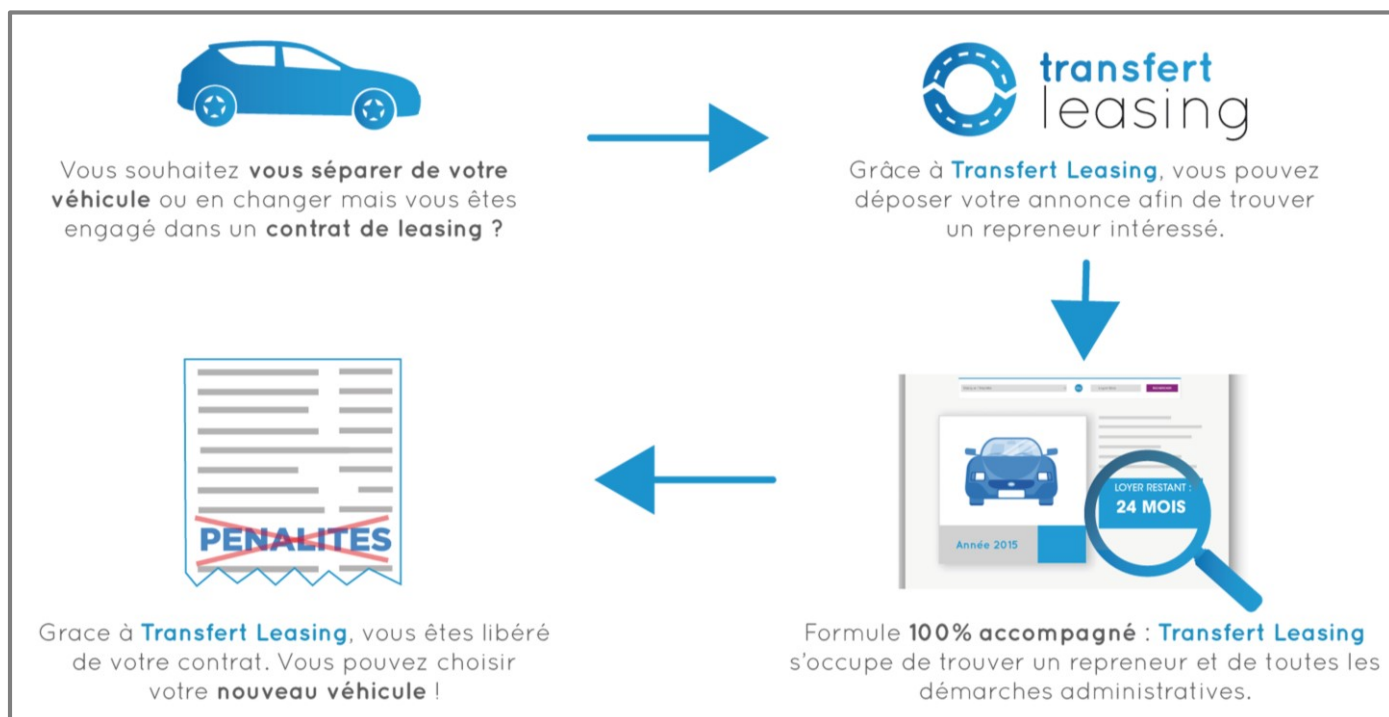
Vous souhaitez **vous séparer de votre véhicule** ou en changer mais vous êtes engagé dans un **contrat de leasing ?**

transfert leasing

Grâce à **Transfert Leasing**, vous pouvez déposer votre annonce afin de trouver un repreneur intéressé.

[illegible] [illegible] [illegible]

LOYER RESTANT :
24 MOIS

Année 2015

Formule **100% accompagné** : **Transfert Leasing** s'occupe de trouver un repreneur et de toutes les démarches administratives.

PENALITES

Grace à **Transfert Leasing**, vous êtes libéré de votre contrat. Vous pouvez choisir votre **nouveau véhicule** !